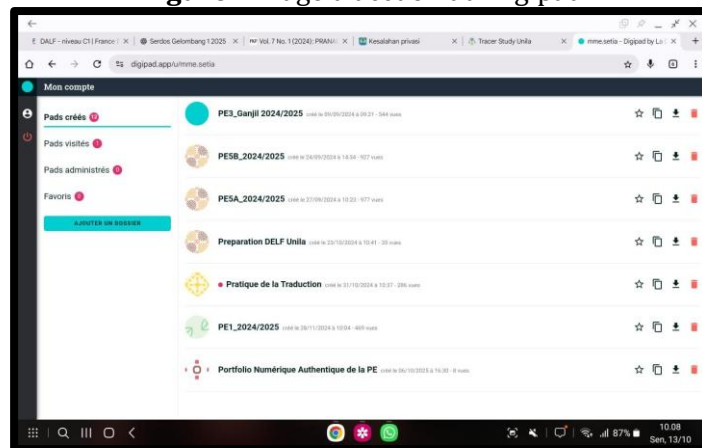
gure 4. Page d'accueil de Digipad

DALF - niveau C1 | France | × | Serdos Gelombang 1 2025 × | Vol. 7 No. 1 (2024): PRANA × | Kesalahan privasi × | Tracer Study Unila × | mme.setia - Digipad by La × +

digipad.app/u/mme.setia

Mon compte

Pads créés 13
Pads visités
Pads administrés 0
Favoris 0
AJOUTER UN DOSSIER

PE3_Ganjil 2024/2025 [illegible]
PE5B_2024/2025 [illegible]
PE5A_2024/2025 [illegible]
Preparation DELF Unila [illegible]
• Pratique de la Traduction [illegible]
PE1_2024/2025 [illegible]
Portfolio Numérique Authentique de la PE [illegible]

87% 10.08 Sen, 13/10